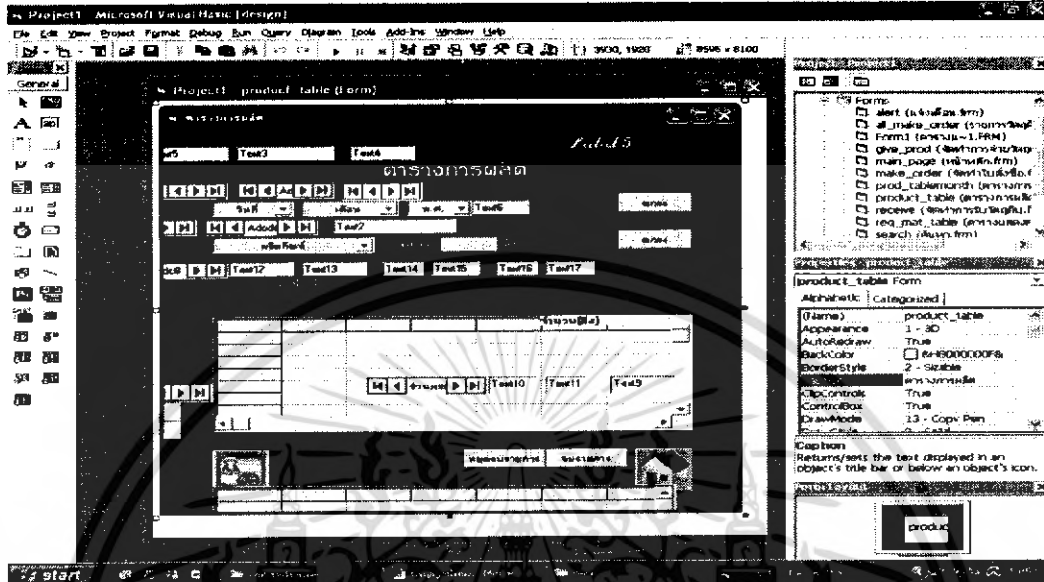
Project1 - Microsoft Visual Basic [design]

File Edit View Project Format Debug Run Query Diagram Tools Add-Ins Window Help

3900, 1920 8595 x 8100

General

Project1 - product_table (Form)

ตารางการผลิต

Text3 Text4

Text6

Adodc

Text7

Text12 Text13 Text14 Text15 Text16 Text17

จำนวน(ชิ้น)

Text10 Text11 Text9

Forms
alert (แจ้งเตือน.frm)
all_make_order ([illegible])
Form1 (Form1.FRM)
give_prod ([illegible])
main_page (หน้าหลัก.frm)
make_order ([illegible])
prod_tablemonth ([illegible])
product_table ([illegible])
receive ([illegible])
req_mat_table ([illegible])
search (ค้นหา.frm)

product_table Form

Alphabetic Categorized

| (Name) | product_table |
|---|---|
| Appearance | 1 - 3D |
| AutoRedraw | True |
| BackColor | &H8000000F& |
| BorderStyle | 2 - Sizable |
| Caption | ตารางการผลิต |
| ClipControls | True |
| ControlBox | True |
| DrawMode | 13 - Copy Pen |

Caption
Returns/sets the text displayed in an object's title bar or below an object's icon.

produc

start